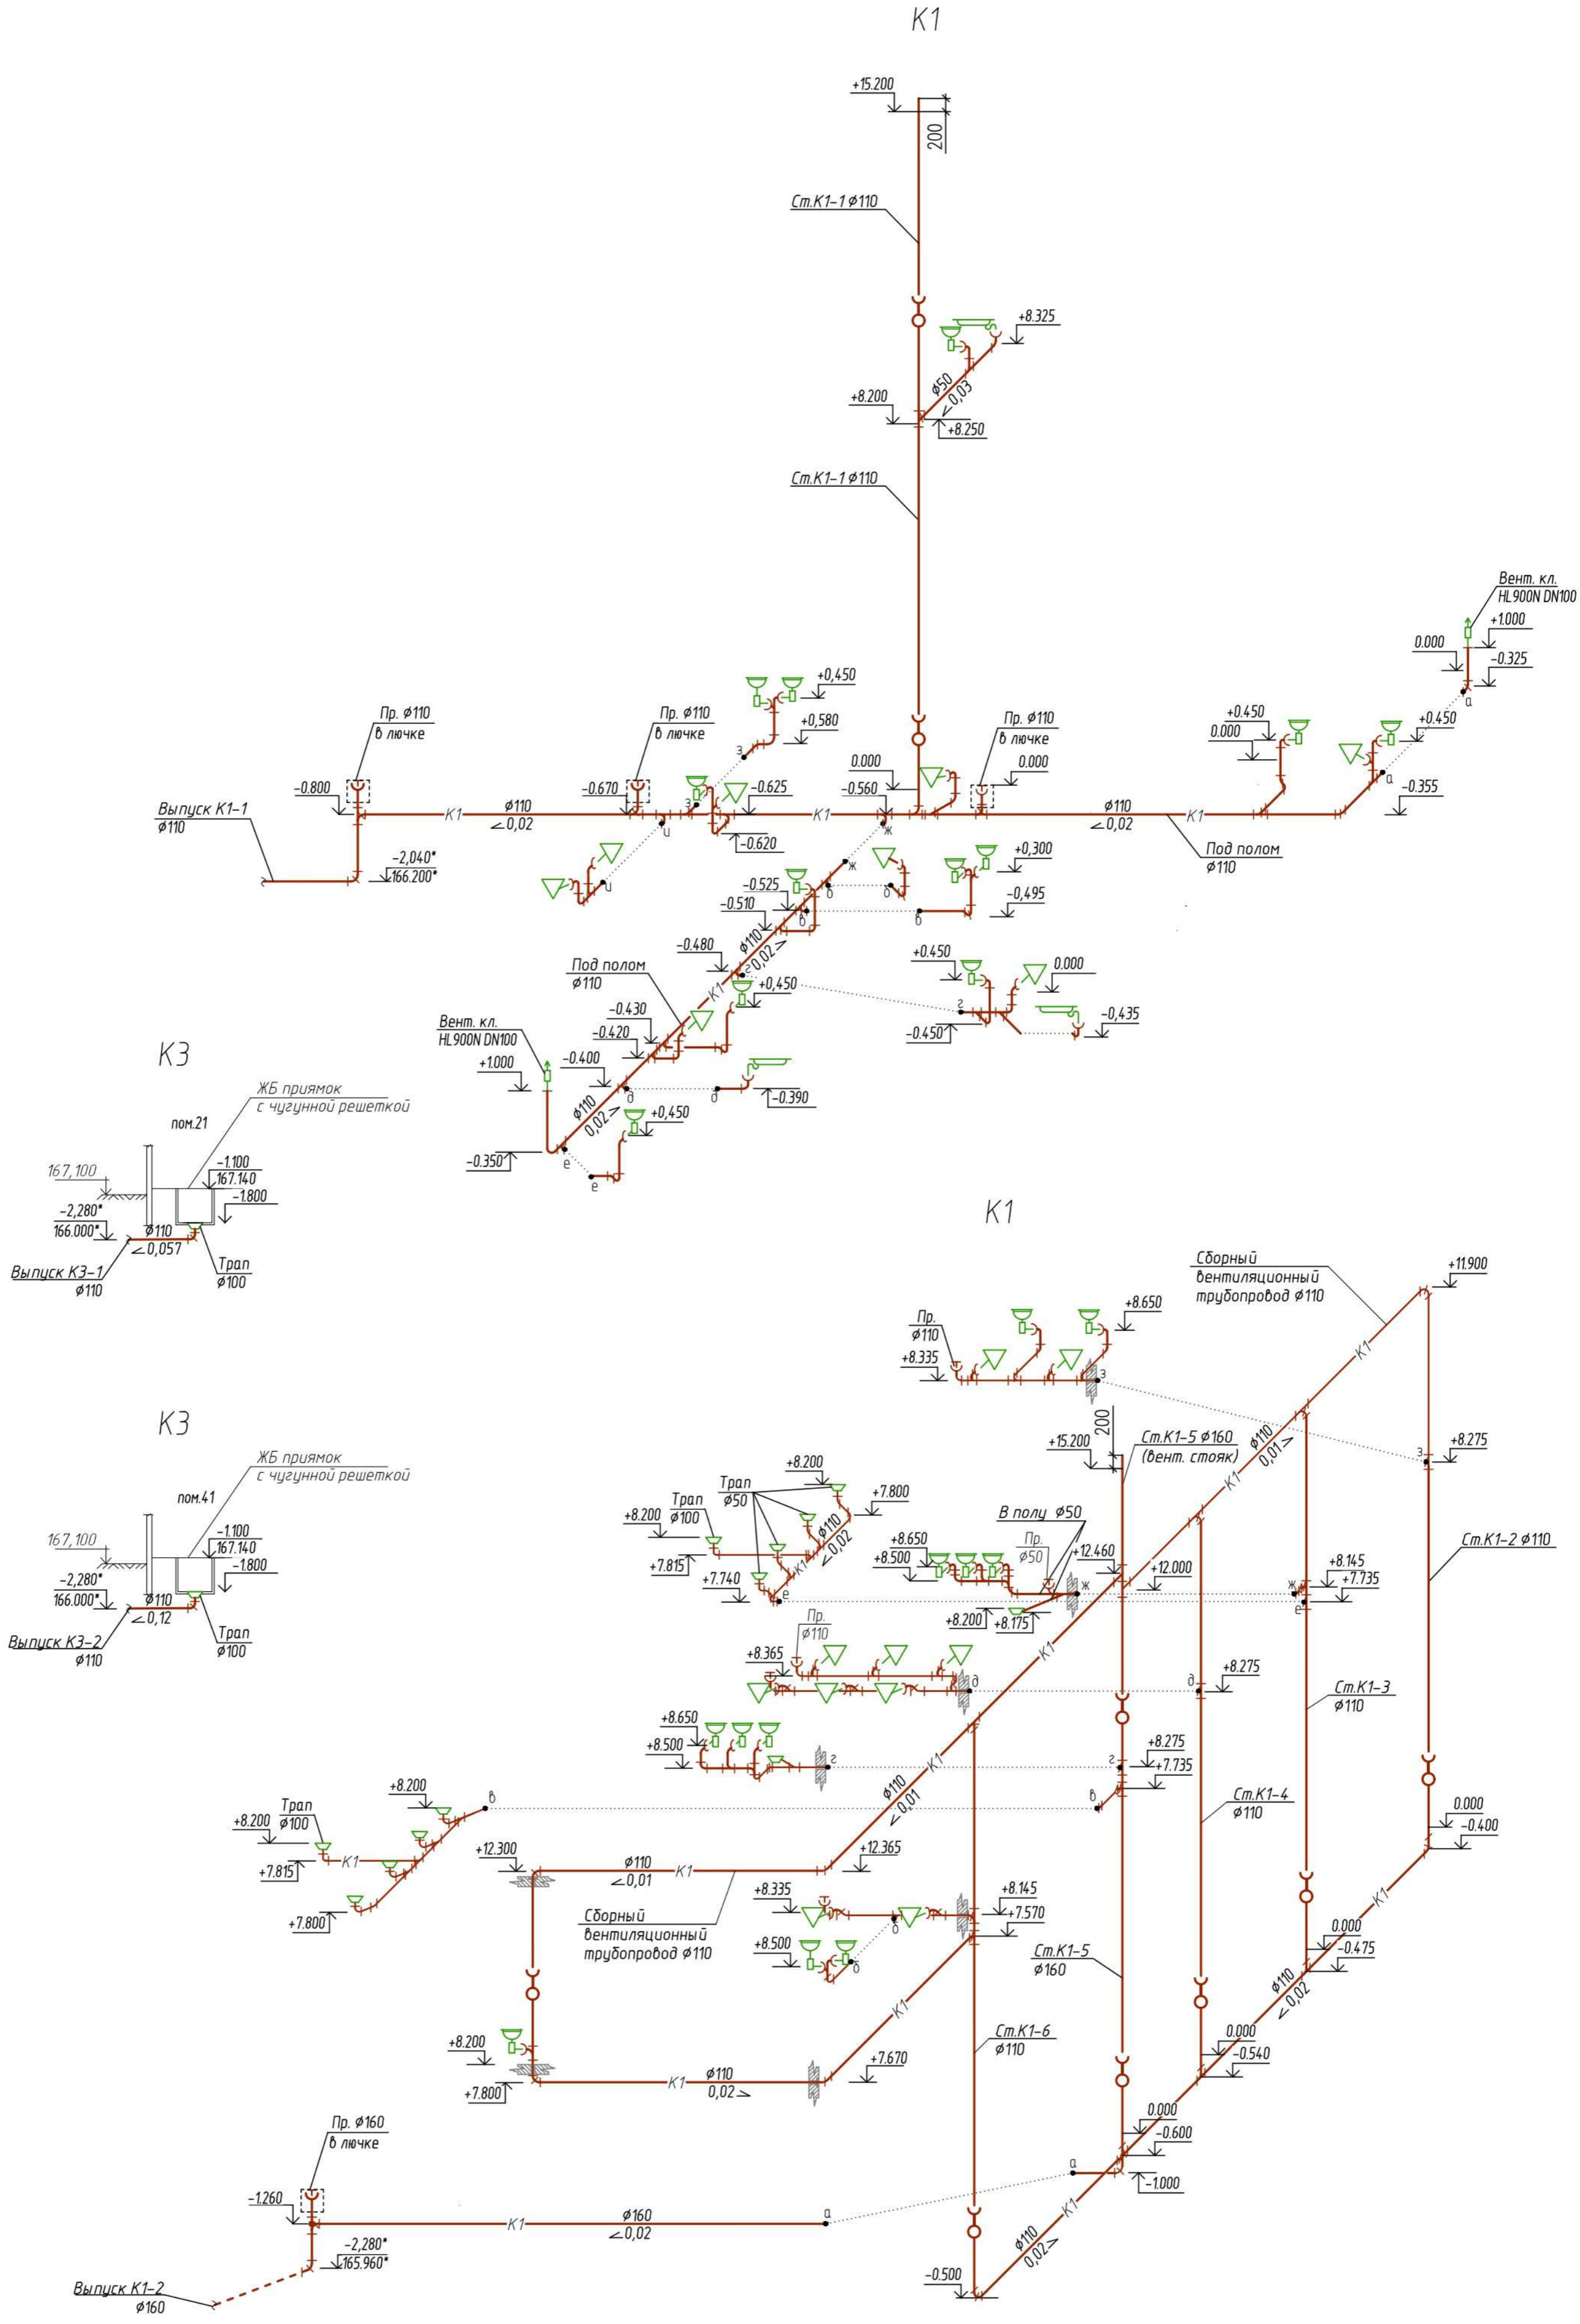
K1

+15.200
200
Ст.К1-1 ϕ110
+8.325
ϕ50
0,03
+8.200
+8.250
Ст.К1-1 ϕ110

Вент. кл.
HL900N DN100
+1.000
0.000
-0.325
а
+0,450
+0,580
Пр. ϕ110
в лючке
Пр. ϕ110
в лючке
Пр. ϕ110
в лючке
+0.450
0.000
+0.450
а
-0.355
-0.800
-0.670
-0.625
0.000
-0.560
0.000
Выпуск К1-1
ϕ110
K1
ϕ110
0,02
и
з
K1
ж
ϕ110
0,02
K1
Под полом
ϕ110
-0.620
-2,040*
166.200*
и
ж
-0.525
б
б
+0,300
-0.510
в
б
-0,495
-0.480
ϕ110
0,02
Под полом
ϕ110
K1
+0,450
+0.450
0.000
г
-0.430
-0.420
-0.450
-0,435
Вент. кл.
HL900N DN100
+1.000
-0.400
д
д
-0.390
ϕ110
0,02
+0,450
-0.350
е
е

K3
ЖБ приямок
с чугунной решеткой
пом.21
167,100
-1.100
167.140
-1.800
-2,280*
166.000*
ϕ110
0,057
Трап
ϕ100
Выпуск К3-1
ϕ110

K3
ЖБ приямок
с чугунной решеткой
пом.41
167,100
-1.100
167.140
-1.800
-2,280*
166.000*
ϕ110
0,12
Трап
ϕ100
Выпуск К3-2
ϕ110

K1
Сборный
вентиляционный
трубопровод ϕ110
+11.900
Пр.
ϕ110
+8.650
+8.335
з
K1
200
ϕ110
0,01
+15.200
Ст.К1-5 ϕ160
(вент. стояк)
K1
з
+8.275
+8.200
Трап
ϕ50
+7.800
Трап
ϕ100
+8.200
ϕ110
0,02
K1
+7.815
+7.740
е
В полу ϕ50
Пр.
ϕ50
+8.650
+8.500
+12.460
+12.000
ж
+8.145
+7.735
е
Ст.К1-2 ϕ110
+8.200
+8.175
Пр.
ϕ110
+8.365
д
K1
д
+8.275
Ст.К1-3
ϕ110
+8.650
+8.500
г
K1
г
+8.275
+7.735
+8.200
в
ϕ110
0,01
в
Ст.К1-4
ϕ110
Трап
ϕ100
+8.200
K1
+7.815
+12.300
ϕ110
0,01
K1
+12.365
0.000
-0.400
+7.800
Сборный
вентиляционный
трубопровод ϕ110
+8.335
б
+8.145
+7.570
K1
+8.500
б
Ст.К1-5
ϕ160
0.000
-0.475
ϕ110
0,02
+8.200
K1
Ст.К1-6
ϕ110
0.000
-0.540
+7.670
+7.800
K1
ϕ110
0,02
0.000
-0.600
Пр. ϕ160
в лючке
а
-1.000
-1.260
ϕ160
K1
0,02
а
-2,280*
165.960*
K1
ϕ110
0,02
Выпуск К1-2
ϕ160
-0.500